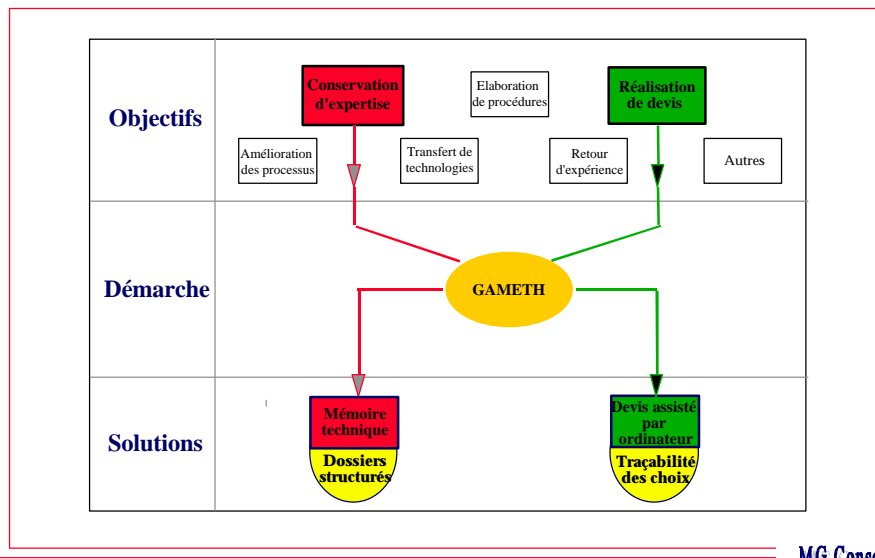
Objectifs

Conservation d'expertise

Elaboration de procédures

Réalisation de devis

Amélioration des processus

Transfert de technologies

Retour d'expérience

Autres

Démarche

GAMETH

Solutions

Mémoire technique

Dossiers structurés

Devis assisté par ordinateur

Traçabilité des choix

MG Conse